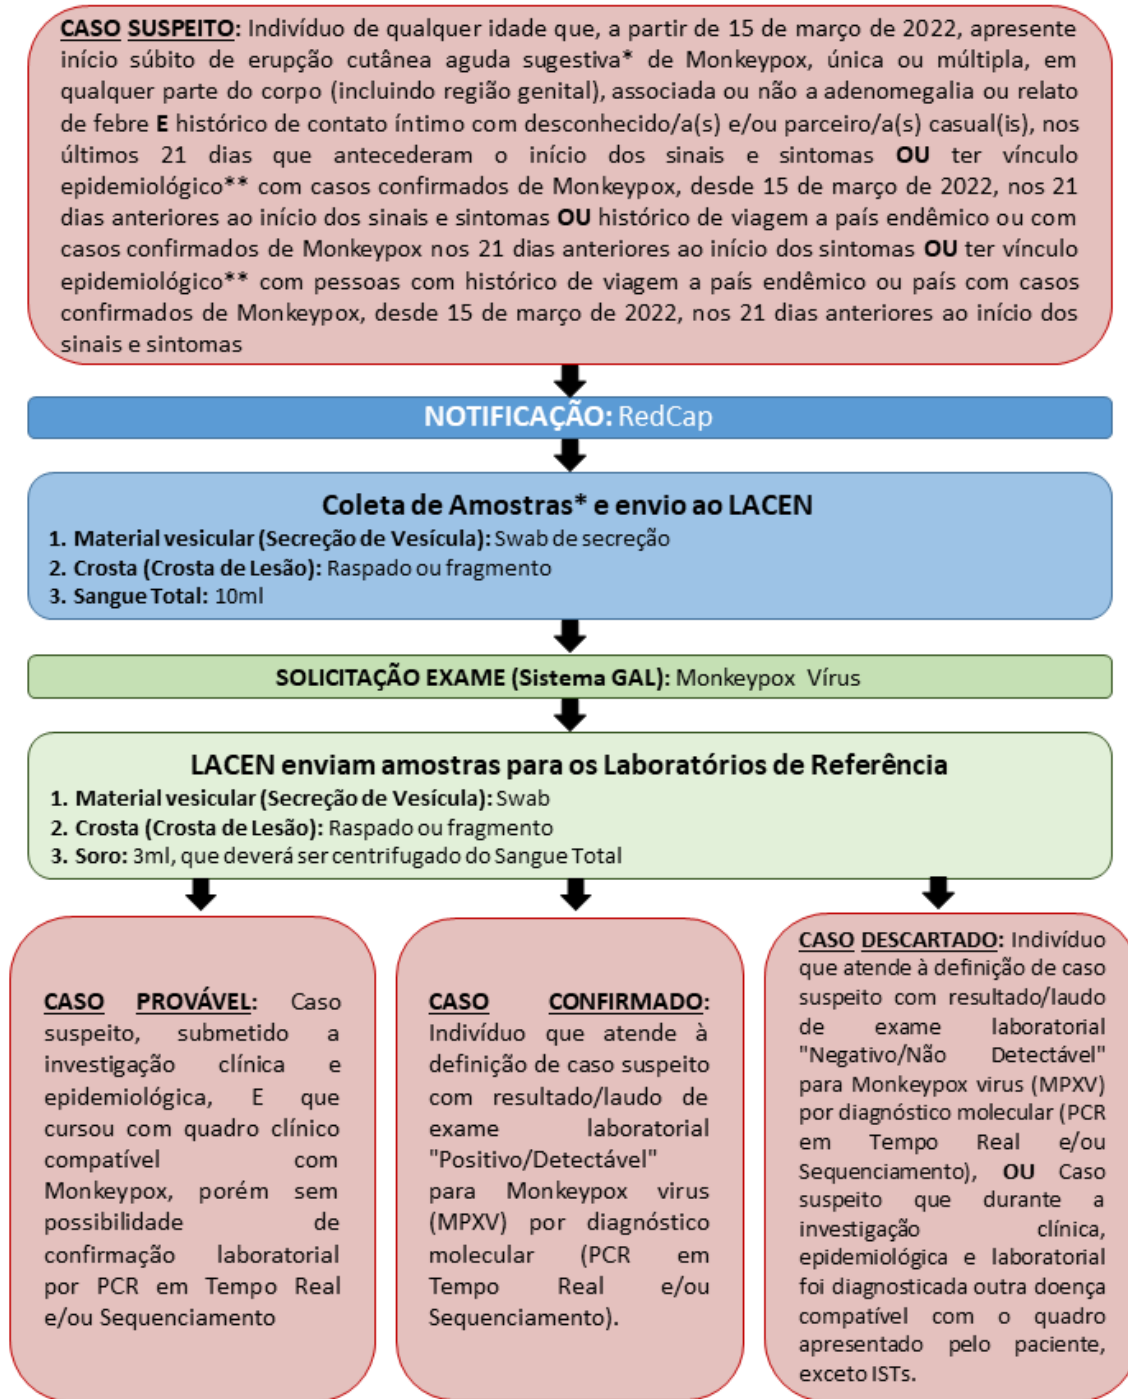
CASO SUSPEITO: Indivíduo de qualquer idade que, a partir de 15 de março de 2022, apresente início súbito de erupção cutânea aguda sugestiva* de Monkeypox, única ou múltipla, em qualquer parte do corpo (incluindo região genital), associada ou não a adenomegalia ou relato de febre E histórico de contato íntimo com desconhecido/a(s) e/ou parceiro/a(s) casual(is), nos últimos 21 dias que antecederam o início dos sinais e sintomas OU ter vínculo epidemiológico** com casos confirmados de Monkeypox, desde 15 de março de 2022, nos 21 dias anteriores ao início dos sinais e sintomas OU histórico de viagem a país endêmico ou com casos confirmados de Monkeypox nos 21 dias anteriores ao início dos sintomas OU ter vínculo epidemiológico** com pessoas com histórico de viagem a país endêmico ou país com casos confirmados de Monkeypox, desde 15 de março de 2022, nos 21 dias anteriores ao início dos sinais e sintomas

NOTIFICAÇÃO: RedCap

Coleta de Amostras* e envio ao LACEN
1. Material vesicular (Secreção de Vesícula): Swab de secreção
2. Crosta (Crosta de Lesão): Raspado ou fragmento
3. Sangue Total: 10ml

SOLICITAÇÃO EXAME (Sistema GAL): Monkeypox Vírus

LACEN enviam amostras para os Laboratórios de Referência
1. Material vesicular (Secreção de Vesícula): Swab
2. Crosta (Crosta de Lesão): Raspado ou fragmento
3. Soro: 3ml, que deverá ser centrifugado do Sangue Total

CASO PROVÁVEL: Caso suspeito, submetido a investigação clínica e epidemiológica, E que cursou com quadro clínico compatível com Monkeypox, porém sem possibilidade de confirmação laboratorial por PCR em Tempo Real e/ou Sequenciamento

CASO CONFIRMADO: Indivíduo que atende à definição de caso suspeito com resultado/laudo de exame laboratorial "Positivo/Detectável" para Monkeypox virus (MPXV) por diagnóstico molecular (PCR em Tempo Real e/ou Sequenciamento).

CASO DESCARTADO: Indivíduo que atende à definição de caso suspeito com resultado/laudo de exame laboratorial "Negativo/Não Detectável" para Monkeypox virus (MPXV) por diagnóstico molecular (PCR em Tempo Real e/ou Sequenciamento), OU Caso suspeito que durante a investigação clínica, epidemiológica e laboratorial foi diagnosticada outra doença compatível com o quadro apresentado pelo paciente, exceto ISTs.